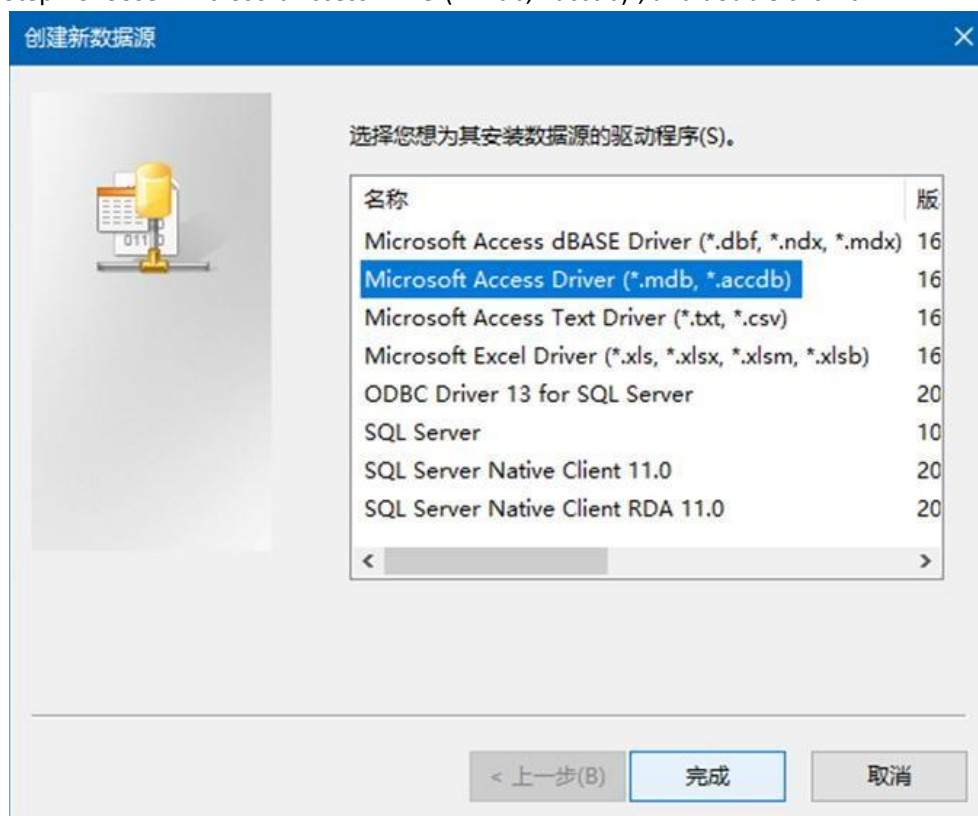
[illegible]

创建新数据源

选择您想为其安装数据源的驱动程序(S)。

| 名称 | 版 |
|---|---|
| Microsoft Access dBASE Driver (*.dbf, *.ndx, *.mdx) | 16 |
| Microsoft Access Driver (*.mdb, *.accdb) | 16 |
| Microsoft Access Text Driver (*.txt, *.csv) | 16 |
| Microsoft Excel Driver (*.xls, *.xlsx, *.xlsm, *.xlsb) | 16 |
| ODBC Driver 13 for SQL Server | 20 |
| SQL Server | 10 |
| SQL Server Native Client 11.0 | 20 |
| SQL Server Native Client RDA 11.0 | 20 |

< 上一步(B)
完成
取消